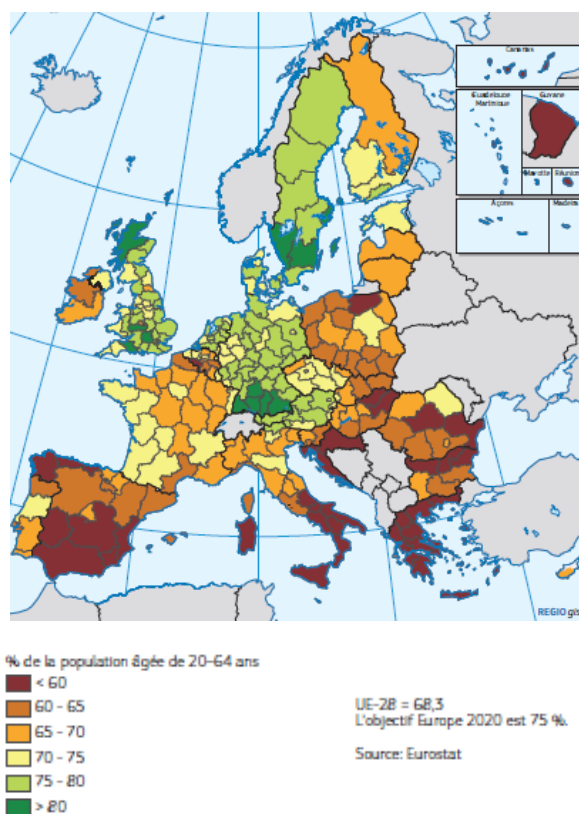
Canarias
Guadeloupe
Martinique
Guyane
Mayotte
Réunion
Açores
Madeira
REGIO gis

% de la population âgée de 20-64 ans
< 60
60 - 65
65 - 70
70 - 75
75 - 80
> 80

UE-28 = 68,3
L'objectif Europe 2020 est 75 %.

Source: Eurostat